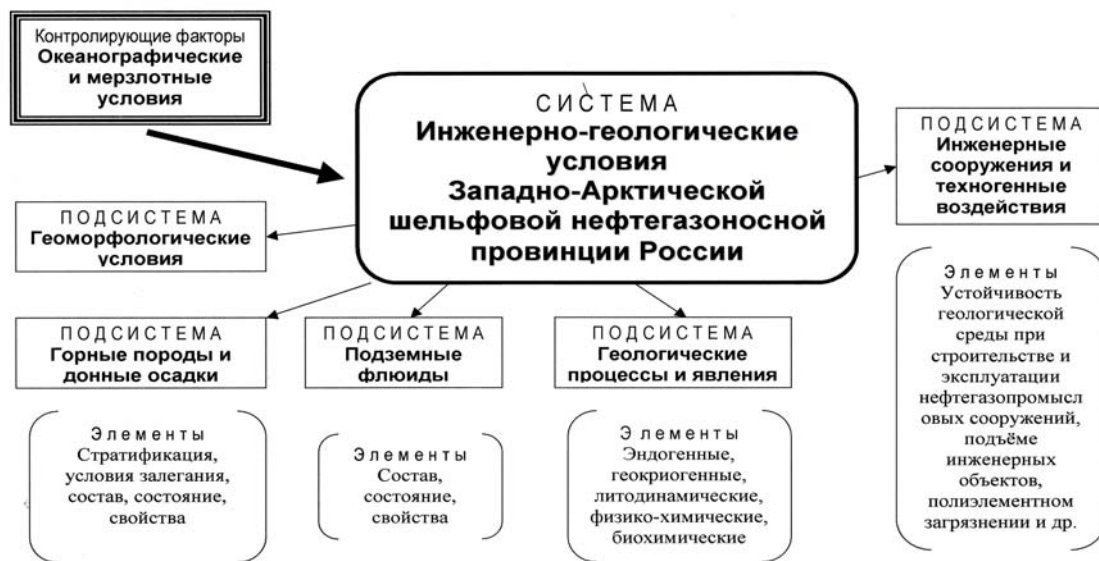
Контролирующие факторы
Океанографические и мерзлотные условия

СИСТЕМА
Инженерно-геологические условия Западно-Арктической шельфовой нефтегазоносной провинции России

ПОДСИСТЕМА
Инженерные сооружения и техногенные воздействия

ПОДСИСТЕМА
Геоморфологические условия

Элементы
Устойчивость геологической среды при строительстве и эксплуатации нефтегазопромысл овых сооружений, подъёме инженерных объектов, полиэлементном загрязнении и др.

ПОДСИСТЕМА
Горные породы и донные осадки

ПОДСИСТЕМА
Подземные флюиды

ПОДСИСТЕМА
Геологические процессы и явления

Элементы
Стратификация, условия залегания, состав, состояние, свойства

Элементы
Состав, состояние, свойства

Элементы
Эндогенные, геокриогенные, литодинамические, физико-химические, биохимические